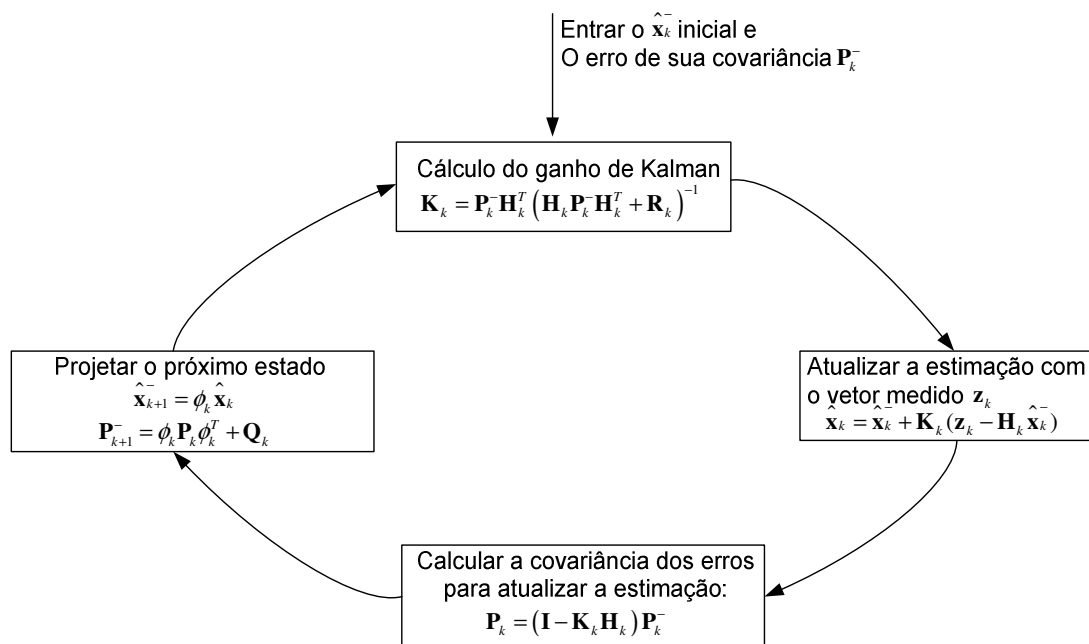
Entrar o $\hat{\mathbf{x}}_k^-$ inicial e
O erro de sua covariância $\mathbf{P}_k^-$

Cálculo do ganho de Kalman
$\mathbf{K}_k = \mathbf{P}_k^- \mathbf{H}_k^T \left( \mathbf{H}_k \mathbf{P}_k^- \mathbf{H}_k^T + \mathbf{R}_k \right)^{-1}$

Atualizar a estimação com o vetor medido $\mathbf{z}_k$
$\hat{\mathbf{x}}_k = \hat{\mathbf{x}}_k^- + \mathbf{K}_k (\mathbf{z}_k - \mathbf{H}_k \hat{\mathbf{x}}_k^-)$

Calcular a covariância dos erros para atualizar a estimação:
$\mathbf{P}_k = \left( \mathbf{I} - \mathbf{K}_k \mathbf{H}_k \right) \mathbf{P}_k^-$

Projetar o próximo estado
$\hat{\mathbf{x}}_{k+1}^- = \phi_k \hat{\mathbf{x}}_k$
$\mathbf{P}_{k+1}^- = \phi_k \mathbf{P}_k \phi_k^T + \mathbf{Q}_k$